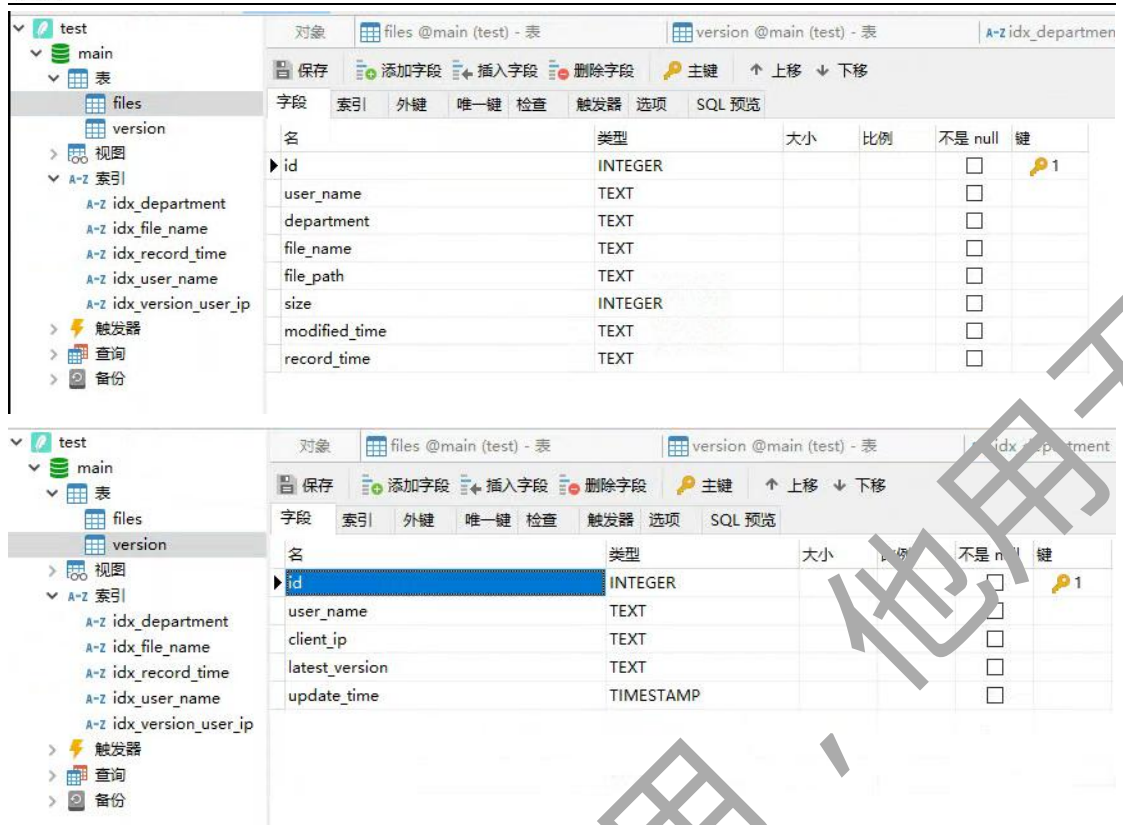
test
main
表
files
version
视图
索引
idx_department
idx_file_name
idx_record_time
idx_user_name
idx_version_user_ip
触发器
查询
备份

对象 | files @main (test) - 表 | version @main (test) - 表 | idx_departmen

保存 添加字段 插入字段 删除字段 主键 上移 下移

字段 索引 外键 唯一键 检查 触发器 选项 SQL 预览

| 名 | 类型 | 大小 | 比例 | 不是 null | 键 |
|---|---|---|---|---|---|
| id | INTEGER | | | ☐ | 1 |
| user_name | TEXT | | | ☐ | |
| department | TEXT | | | ☐ | |
| file_name | TEXT | | | ☐ | |
| file_path | TEXT | | | ☐ | |
| size | INTEGER | | | ☐ | |
| modified_time | TEXT | | | ☐ | |
| record_time | TEXT | | | ☐ | |

test
main
表
files
version
视图
索引
idx_department
idx_file_name
idx_record_time
idx_user_name
idx_version_user_ip
触发器
查询
备份

对象 | files @main (test) - 表 | version @main (test) - 表 | idx_d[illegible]tment

保存 添加字段 插入字段 删除字段 主键 上移 下移

字段 索引 外键 唯一键 检查 触发器 选项 SQL 预览

| 名 | 类型 | 大小 | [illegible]例 | 不是 n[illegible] | 键 |
|---|---|---|---|---|---|
| id | INTEGER | | | ☐ | 1 |
| user_name | TEXT | | | ☐ | |
| client_ip | TEXT | | | ☐ | |
| latest_version | TEXT | | | ☐ | |
| update_time | TIMESTAMP | | | ☐ | |

他用于
用，